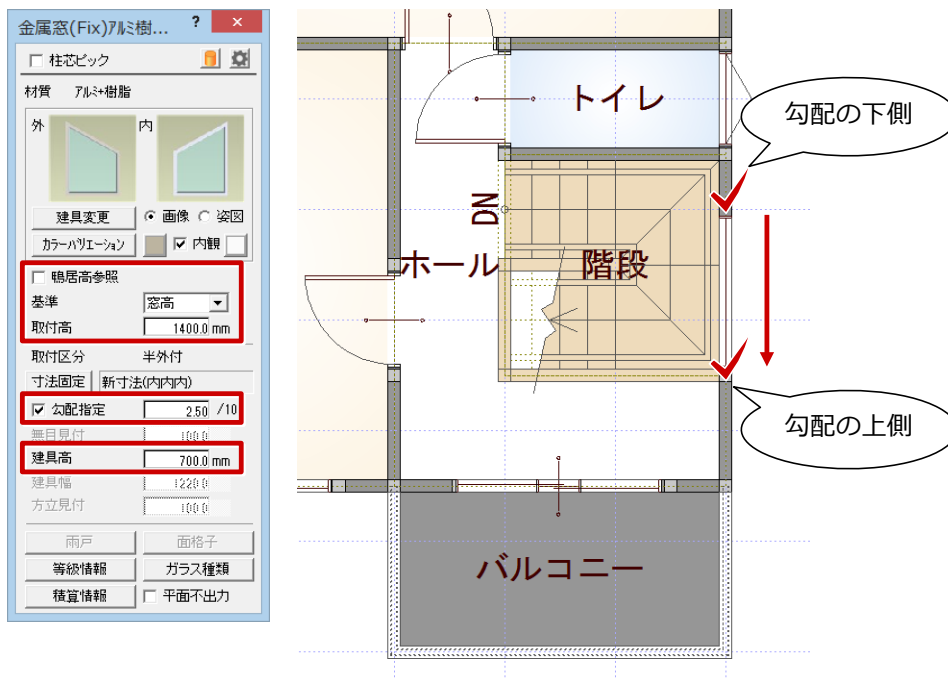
金属窓(Fix)ｱﾙﾐ樹… ? ×

☐ 柱芯ピック

材質 ｱﾙﾐ+樹脂

外 内

建具変更 ⊙ 画像 ○ 姿図

ｶﾗｰﾊﾞﾘｴｰｼｮﾝ ☑ 内観

☐ 鴨居高参照

基準 窓高

取付高 1400.0 mm

取付区分 半外付

寸法固定 新寸法(内内内)

☑ 勾配指定 2.50 /10

無目見付 100.0

建具高 700.0 mm

建具幅 1220.0

方立見付 100.0

雨戸 面格子

等級情報 ガラス種類

積算情報 ☐ 平面不出力

トイレ

勾配の下側

DN

ホール

階段

勾配の上側

バルコニー